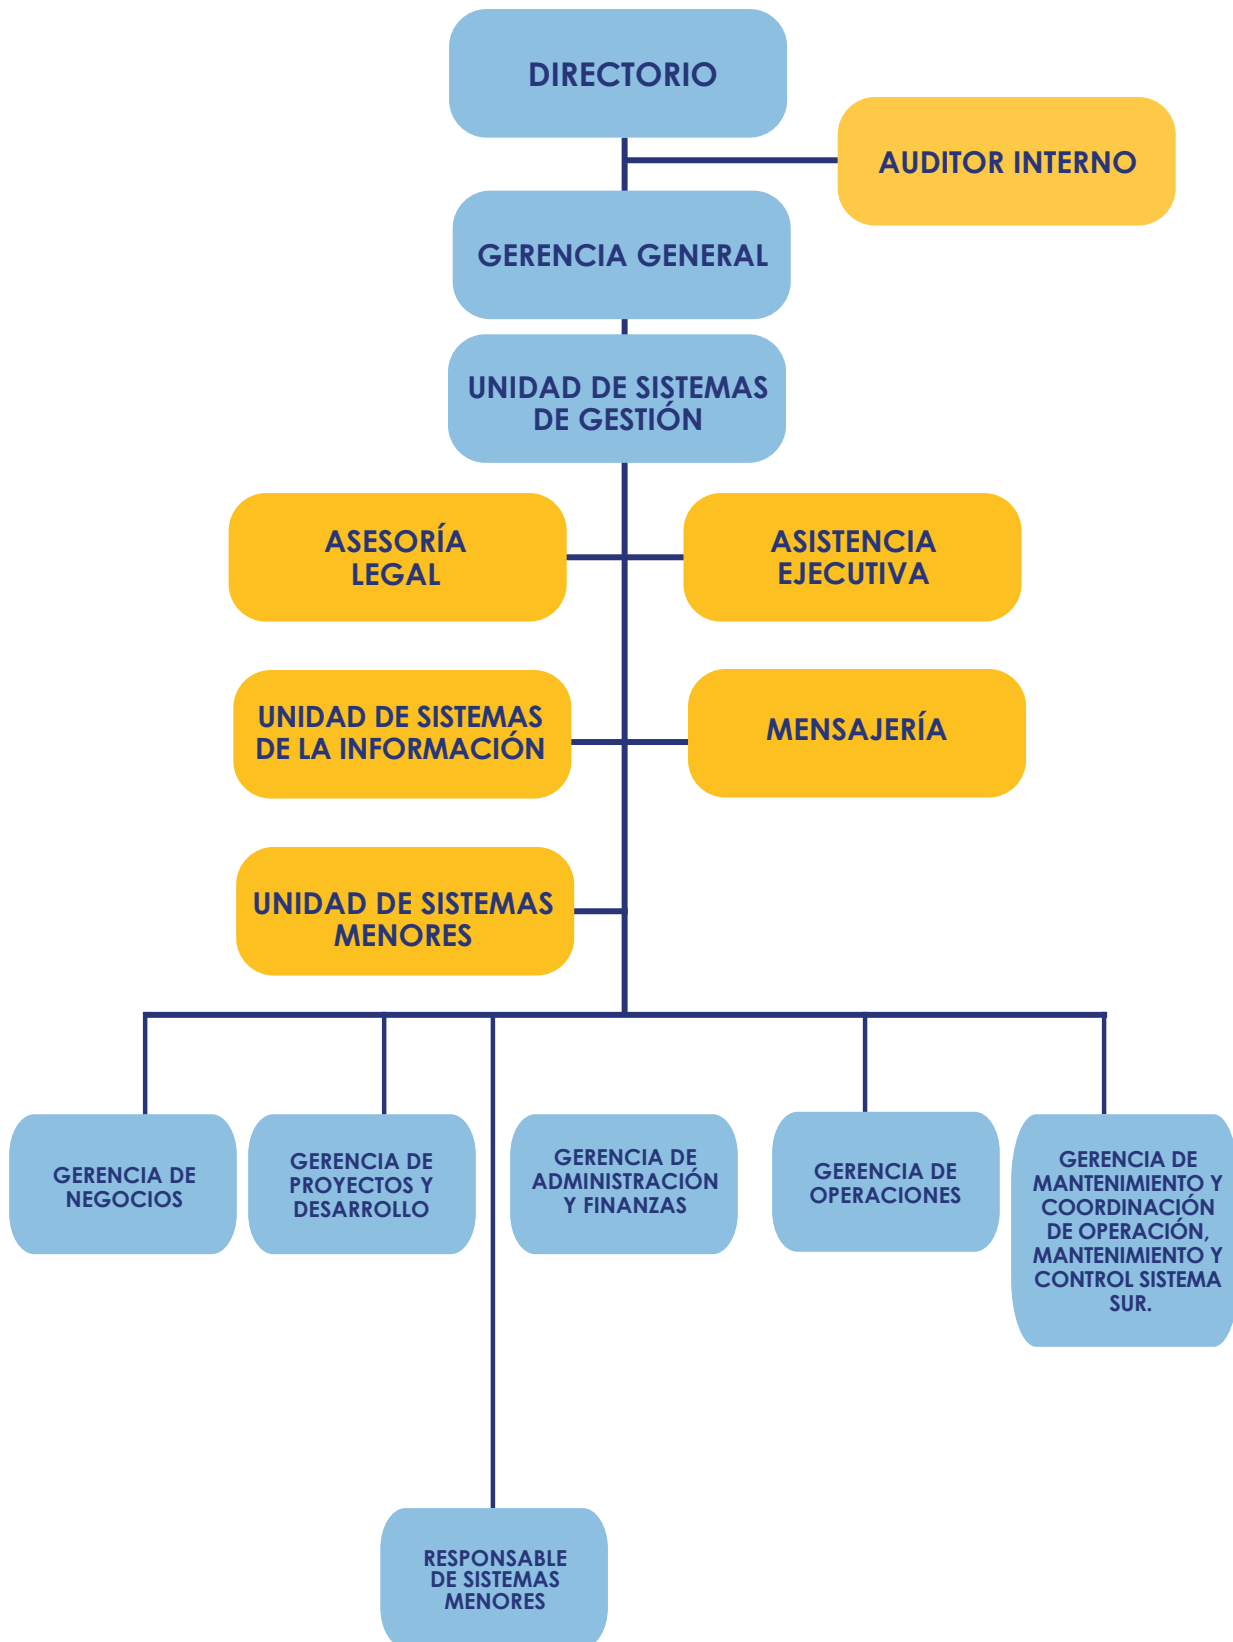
DIRECTORIO

AUDITOR INTERNO

GERENCIA GENERAL

UNIDAD DE SISTEMAS DE GESTIÓN

ASESORÍA LEGAL

ASISTENCIA EJECUTIVA

UNIDAD DE SISTEMAS DE LA INFORMACIÓN

MENSAJERÍA

UNIDAD DE SISTEMAS MENORES

GERENCIA DE NEGOCIOS

GERENCIA DE PROYECTOS Y DESARROLLO

GERENCIA DE ADMINISTRACIÓN Y FINANZAS

GERENCIA DE OPERACIONES

GERENCIA DE MANTENIMIENTO Y COORDINACIÓN DE OPERACIÓN, MANTENIMIENTO Y CONTROL SISTEMA SUR.

RESPONSABLE DE SISTEMAS MENORES